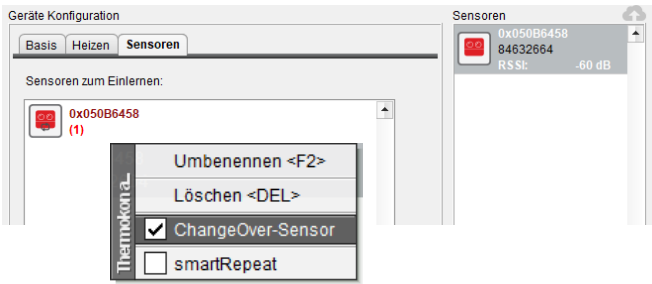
Geräte Konfiguration

Basis | Heizen | Sensoren

Sensoren zum Einlernen:

0x050B6458
(1)

Thermokon a...

Umbenennen <F2>

Löschen <DEL>

✔ ChangeOver-Sensor

smartRepeat

Sensoren

0x050B6458
84632664
RSSI: -60 dB